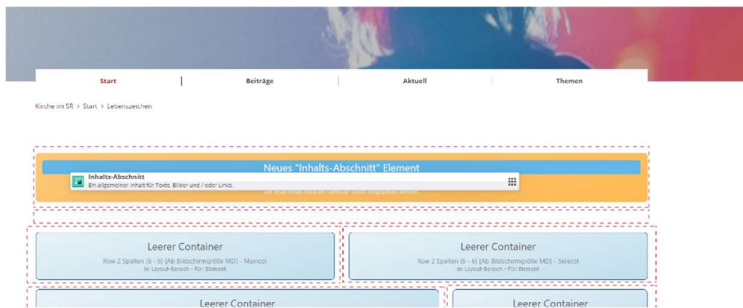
Start | Beiträge | Aktuell | Themen

Kirche im SR > Start > Lebenszeichen

Neues "Inhalts-Abschnitt" Element

Inhalts-Abschnitt
Ein allgemeiner Inhalt für Texte, Bilder und / oder Links.

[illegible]

Leerer Container
Row 2 Spalten (6 - 6) [Ab Bildschirmgröße MD] - Maincol
In: Layout-Bereich - Für: Element

Leerer Container
Row 2 Spalten (6 - 6) [Ab Bildschirmgröße MD] - Sidecol
In: Layout-Bereich - Für: Element

Leerer Container

Leerer Container